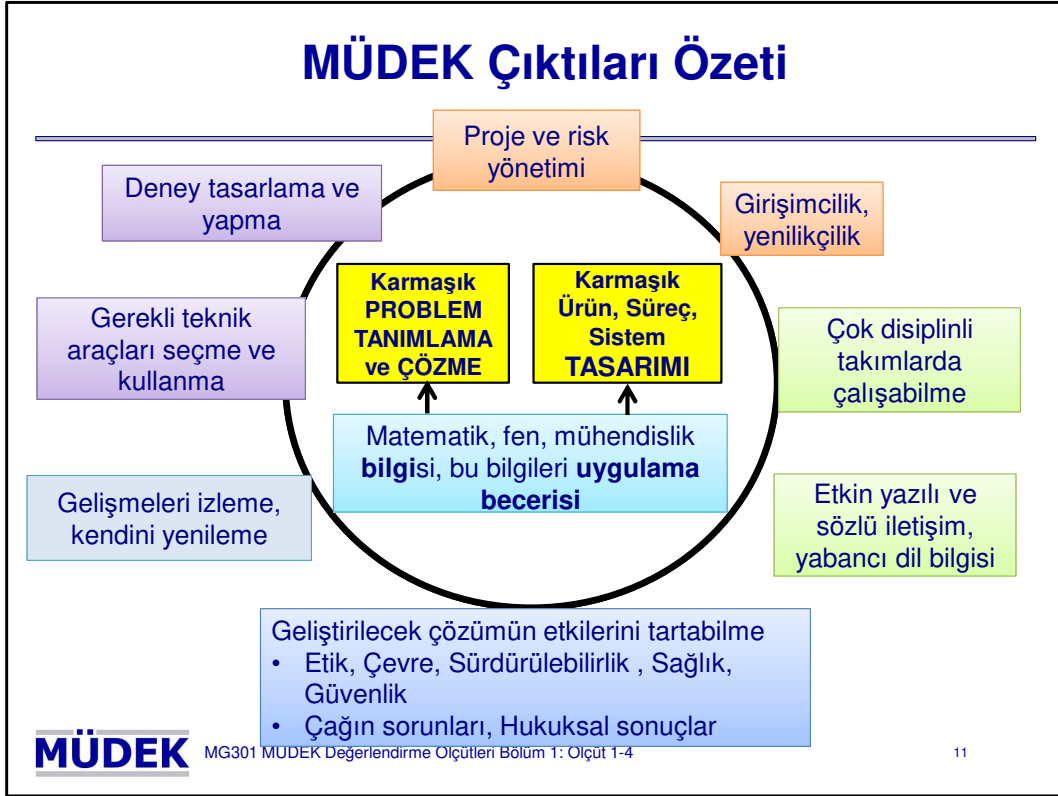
MÜDEK Çıktıları Özeti

Proje ve risk yönetimi

Deney tasarlama ve yapma

Girişimcilik, yenilikçilik

Karmaşık PROBLEM TANIMLAMA ve ÇÖZME

Karmaşık Ürün, Süreç, Sistem TASARIMI

Gerekli teknik araçları seçme ve kullanma

Çok disiplinli takımlarda çalışabilme

Matematik, fen, mühendislik **bilgi**si, bu bilgileri **uygulama becerisi**

Gelişmeleri izleme, kendini yenileme

Etkin yazılı ve sözlü iletişim, yabancı dil bilgisi

Geliştirilecek çözümün etkilerini tartabilme
• Etik, Çevre, Sürdürülebilirlik , Sağlık, Güvenlik
• Çağın sorunları, Hukuksal sonuçlar

MÜDEK MG301 MÜDEK Değerlendirme Ölçütleri Bölüm 1: Ölçüt 1-4

11